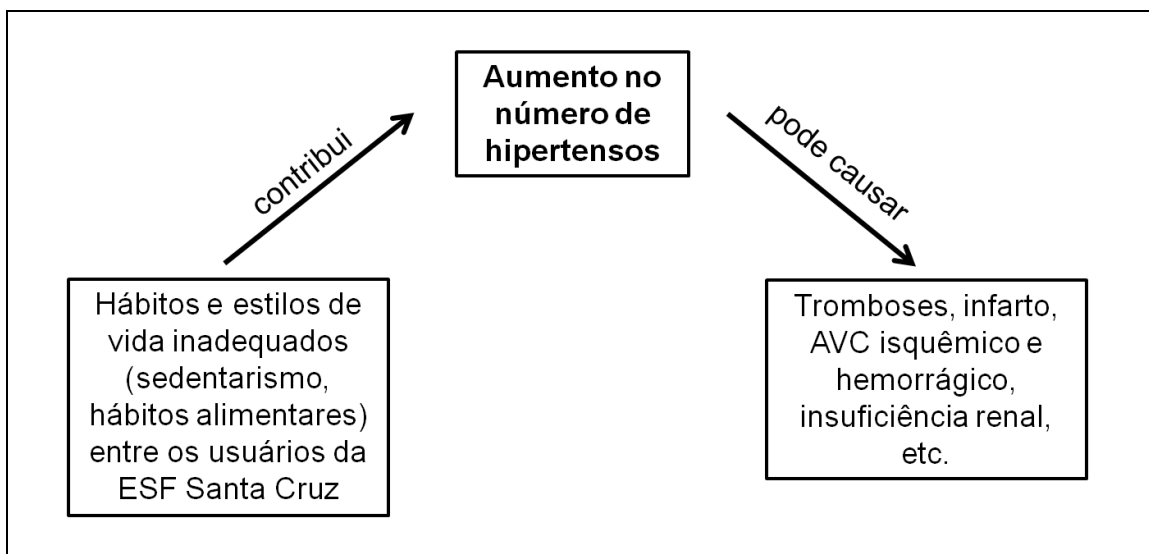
Aumento no número de hipertensos

contribui

pode causar

Hábitos e estilos de vida inadequados (sedentarismo, hábitos alimentares) entre os usuários da ESF Santa Cruz

Tromboses, infarto, AVC isquêmico e hemorrágico, insuficiência renal, etc.